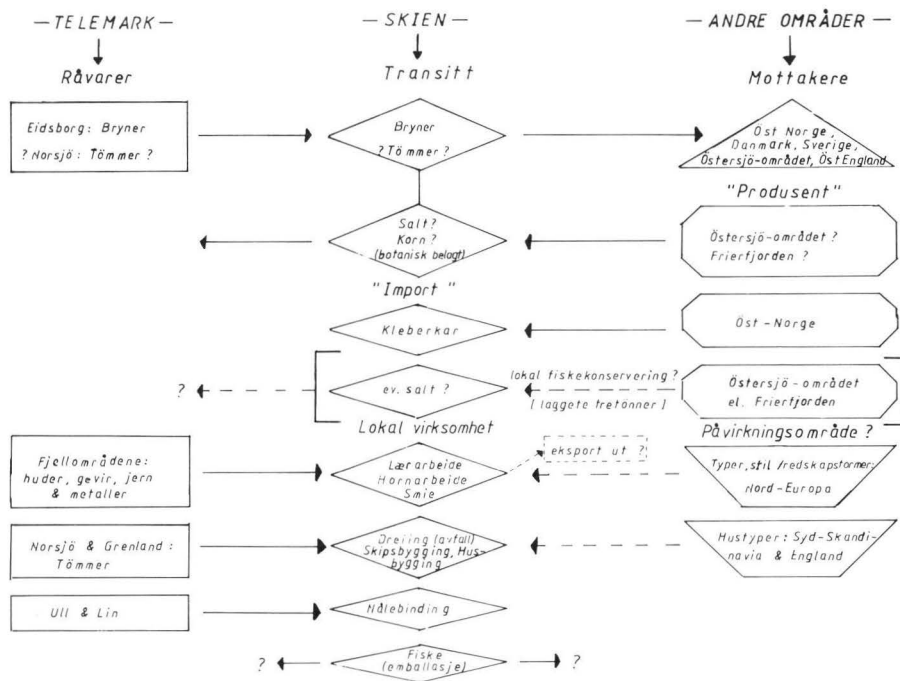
—TELEMARK—

Råvarer

—SKIEN—

Transitt

—ANDRE OMRÅDER—

Mottakere

Eidsborg: Bryner

? Norsjö: Tömmer ?

Bryner

? Tömmer ?

Öst Norge, Danmark, Sverige, Östersjö-området, Öst England

"Produsent"

Salt? Korn ? (botanisk belagt)

Östersjö-området ? Friertjorden ?

"Import"

Kleberkar

Öst-Norge

?

ev. salt ?

lokal fiskekonservering ? [laggete tretönner]

Östersjö-området el. Friertjorden

Lokal virksomhet

Påvirkningsområde ?

Fjellområdene: huder, gevir, jern & metaller

Lærarbeide Hornarbeide Smie

eksport ut ?

Typer, stil /redskapsformer: Nord-Europa

Norsjö & Grenland: Tömmer

Dreiing (avfall) Skipsbygging, Husbygging

Hustyper: Syd-Skandinavia & England

Ull & Lin

Nålebinding

?

Fiske (emballasje)

?